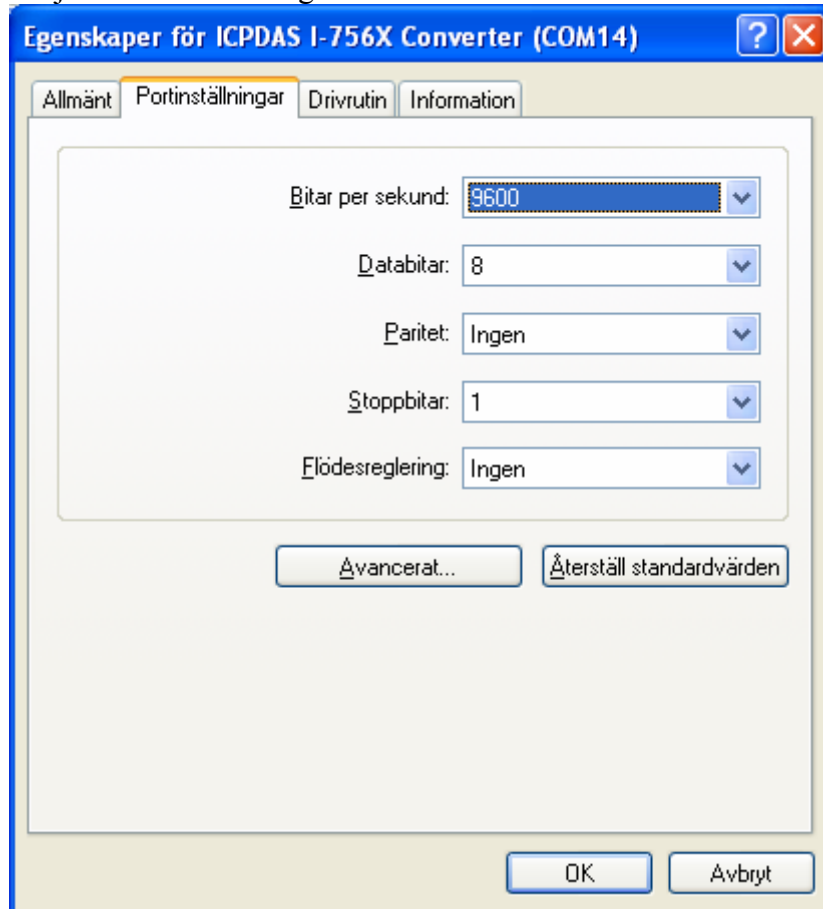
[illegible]

Egenskaper för ICPDAS I-756X Converter (COM14)

?

Allmänt
Portinställningar
Drivrutin
Information

Bitar per sekund: 9600

Databitar: 8

Paritet: Ingen

Stoppbitar: 1

Flödesreglering: Ingen

Avancerat...
Återställ standardvärden

OK
Avbryt